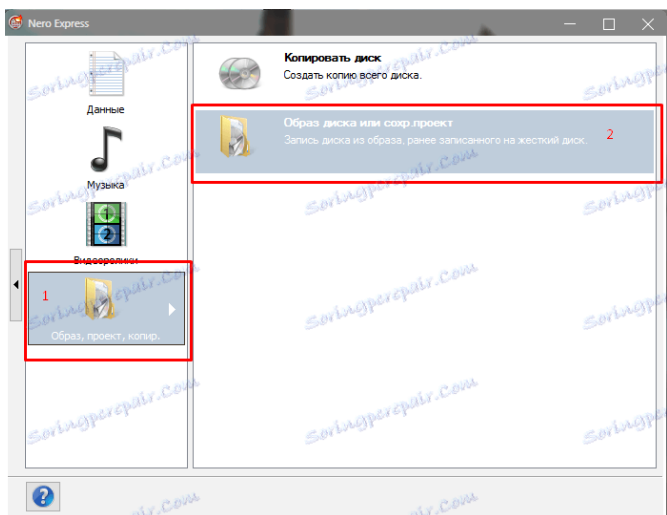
Nero Express

Данные

Музыка

Видеоролики

1

Образ, проект, копир.

Копировать диск
Создать копию всего диска.

Образ диска или сохр.проект
Запись диска из образа, ранее записанного на жесткий диск.

2

Soringpcrepair.com